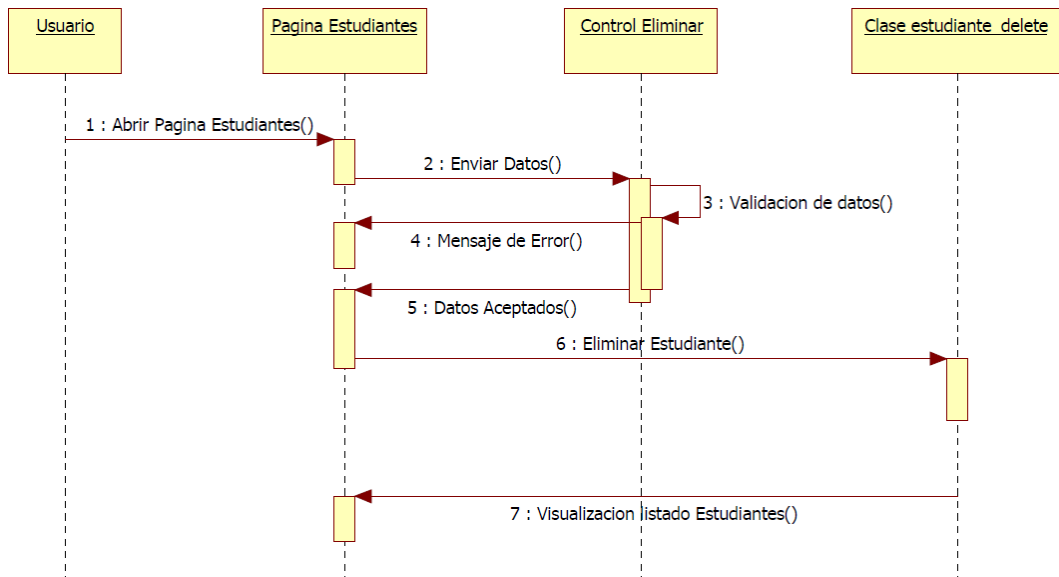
Usuario

Pagina Estudiantes

Control Eliminar

Clase estudiante delete

1 : Abrir Pagina Estudiantes()

2 : Enviar Datos()

3 : Validacion de datos()

4 : Mensaje de Error()

5 : Datos Aceptados()

6 : Eliminar Estudiante()

7 : Visualizacion listado Estudiantes()